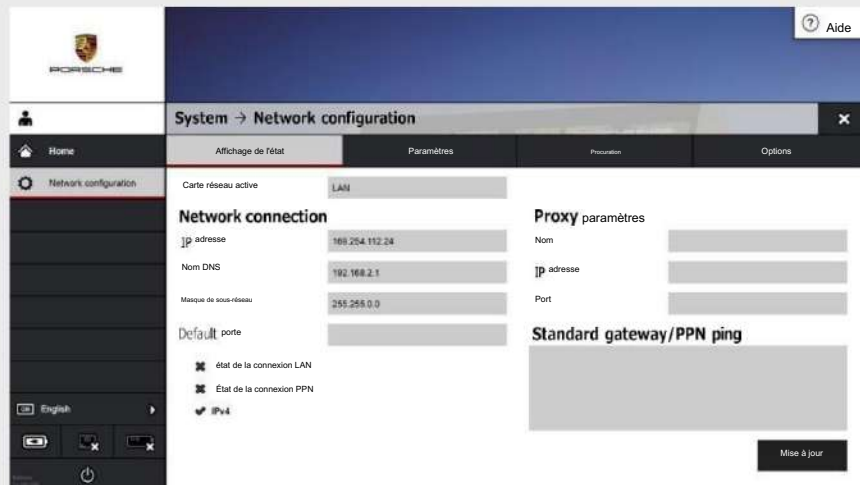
PORSCHE

Aide

System → Network configuration

Home

Network configuration

Affichage de l'état

Paramètres

Procuration

Options

Carte réseau active

LAN

Network connection

IP adresse

169.254.112.24

Nom DNS

192.168.2.1

Masque de sous-réseau

255.255.0.0

Default porte

état de la connexion LAN

État de la connexion PPN

IPv4

Proxy paramètres

Nom

IP adresse

Port

Standard gateway/PPN ping

Mise à jour

English